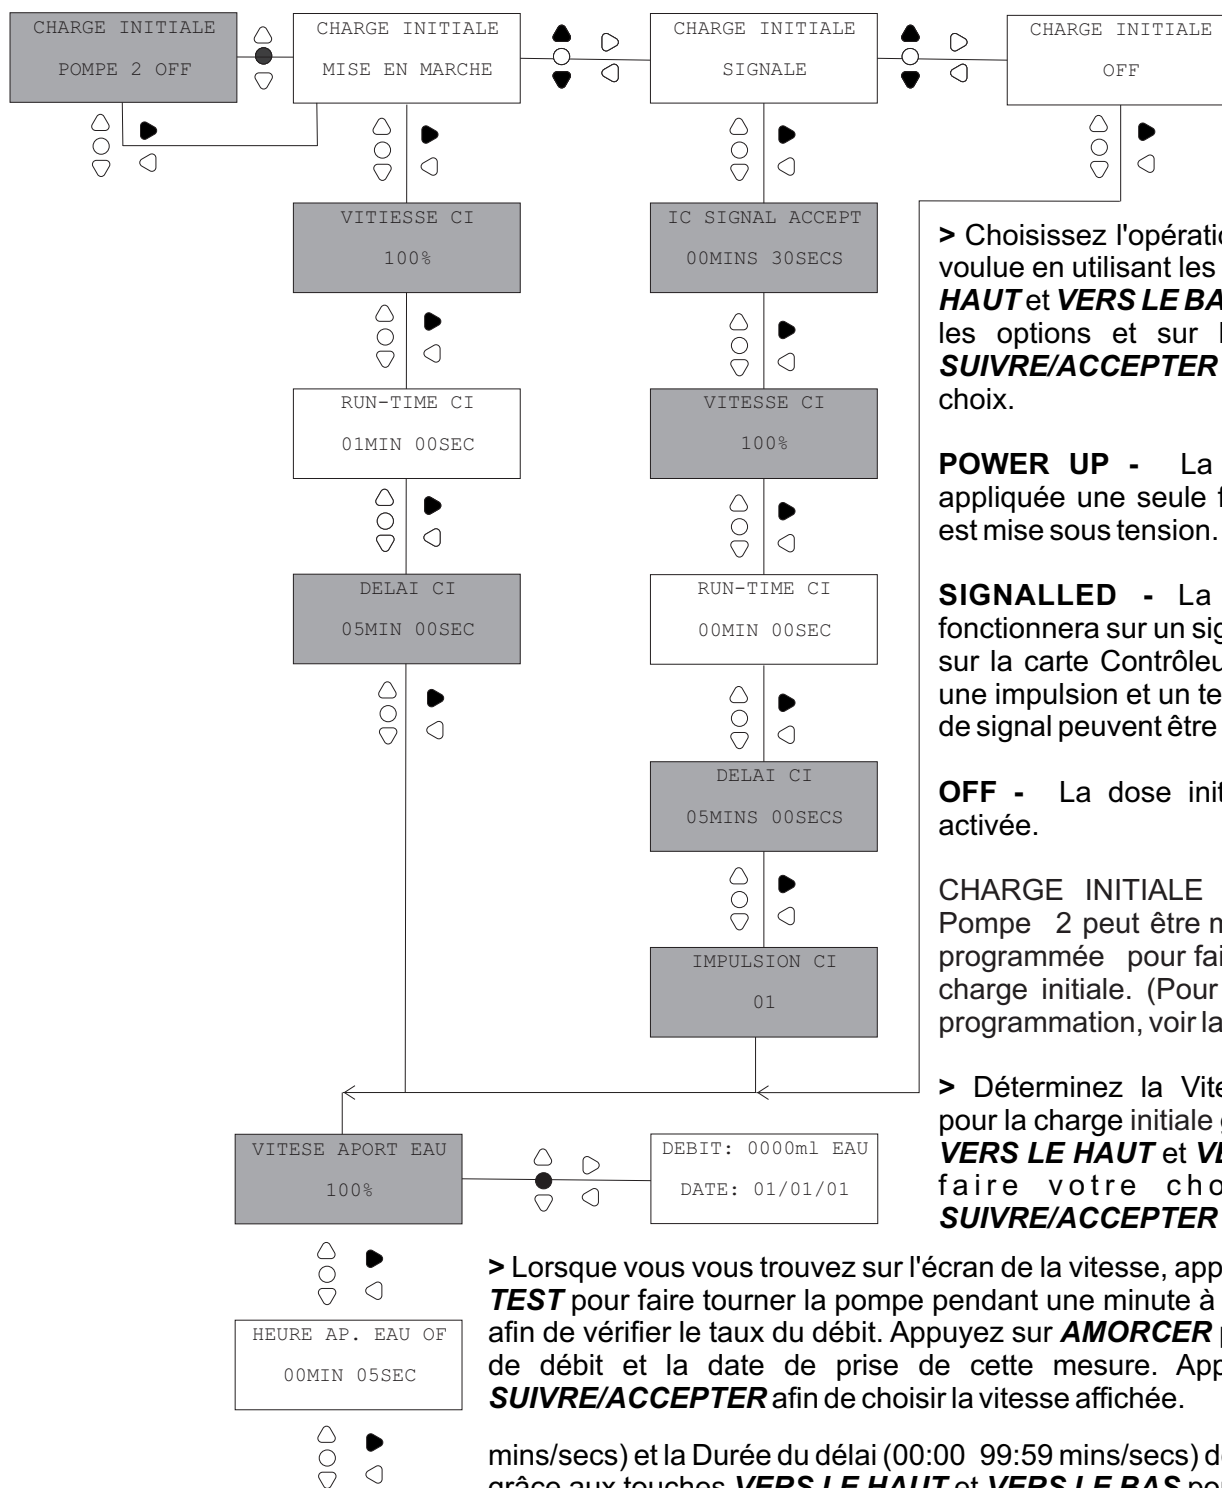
CHARGE INITIALE
POMPE 2 OFF

CHARGE INITIALE
MISE EN MARCHE

CHARGE INITIALE
SIGNALE

CHARGE INITIALE
OFF

VITIESSE CI
100%

RUN-TIME CI
01MIN 00SEC

DELAI CI
05MIN 00SEC

IC SIGNAL ACCEPT
00MINS 30SECS

VITESSE CI
100%

RUN-TIME CI
00MIN 00SEC

DELAI CI
05MINS 00SECS

IMPULSION CI
01

> Choisissez l'opératio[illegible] voulue en utilisant les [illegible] HAUT et VERS LE BA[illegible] les options et sur l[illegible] SUIVRE/ACCEPTER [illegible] choix.

POWER UP - La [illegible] appliquée une seule f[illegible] est mise sous tension.

SIGNALLED - La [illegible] fonctionnera sur un sig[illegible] sur la carte Contrôleu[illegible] une impulsion et un te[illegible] de signal peuvent être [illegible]

OFF - La dose init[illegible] activée.

CHARGE INITIALE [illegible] Pompe 2 peut être m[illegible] programmée pour fai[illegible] charge initiale. (Pour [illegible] programmation, voir la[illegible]

> Déterminez la Vite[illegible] pour la charge initiale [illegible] VERS LE HAUT et VE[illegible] faire votre cho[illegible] SUIVRE/ACCEPTER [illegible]

VITESE APORT EAU
100%

DEBIT: 0000ml EAU
DATE: 01/01/01

HEURE AP. EAU OF
00MIN 05SEC

> Lorsque vous vous trouvez sur l'écran de la vitesse, app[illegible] TEST pour faire tourner la pompe pendant une minute à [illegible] afin de vérifier le taux du débit. Appuyez sur AMORCER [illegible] de débit et la date de prise de cette mesure. App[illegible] SUIVRE/ACCEPTER afin de choisir la vitesse affichée.

mins/secs) et la Durée du délai (00:00 99:59 mins/secs) d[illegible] grâce aux touches VERS LE HAUT et VERS LE BAS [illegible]